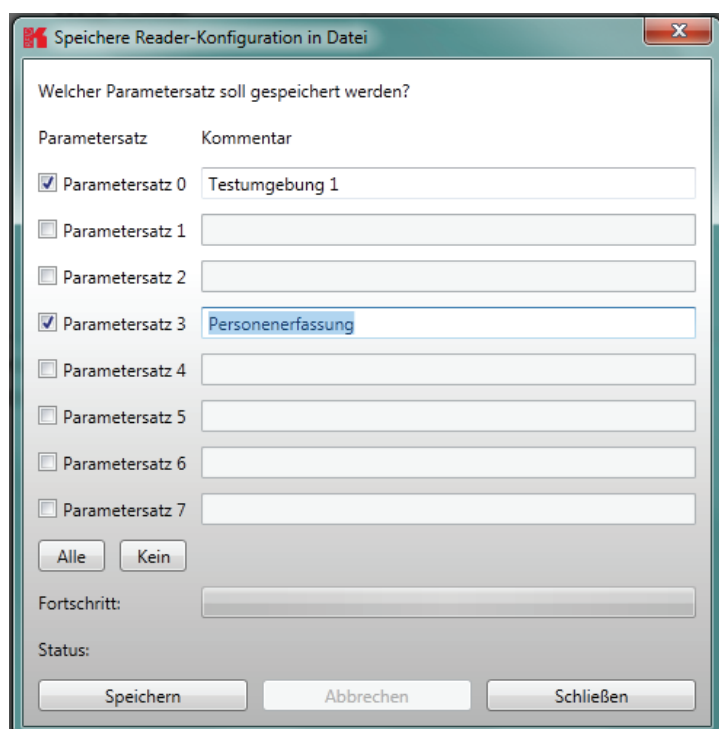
Speichere Reader-Konfiguration in Datei

Welcher Parametersatz soll gespeichert werden?

Parametersatz Kommentar

Parametersatz 0 Testumgebung 1

Parametersatz 1

Parametersatz 2

Parametersatz 3 Personenerfassung

Parametersatz 4

Parametersatz 5

Parametersatz 6

Parametersatz 7

Alle Kein

Fortschritt:

Status:

Speichern Abbrechen Schließen